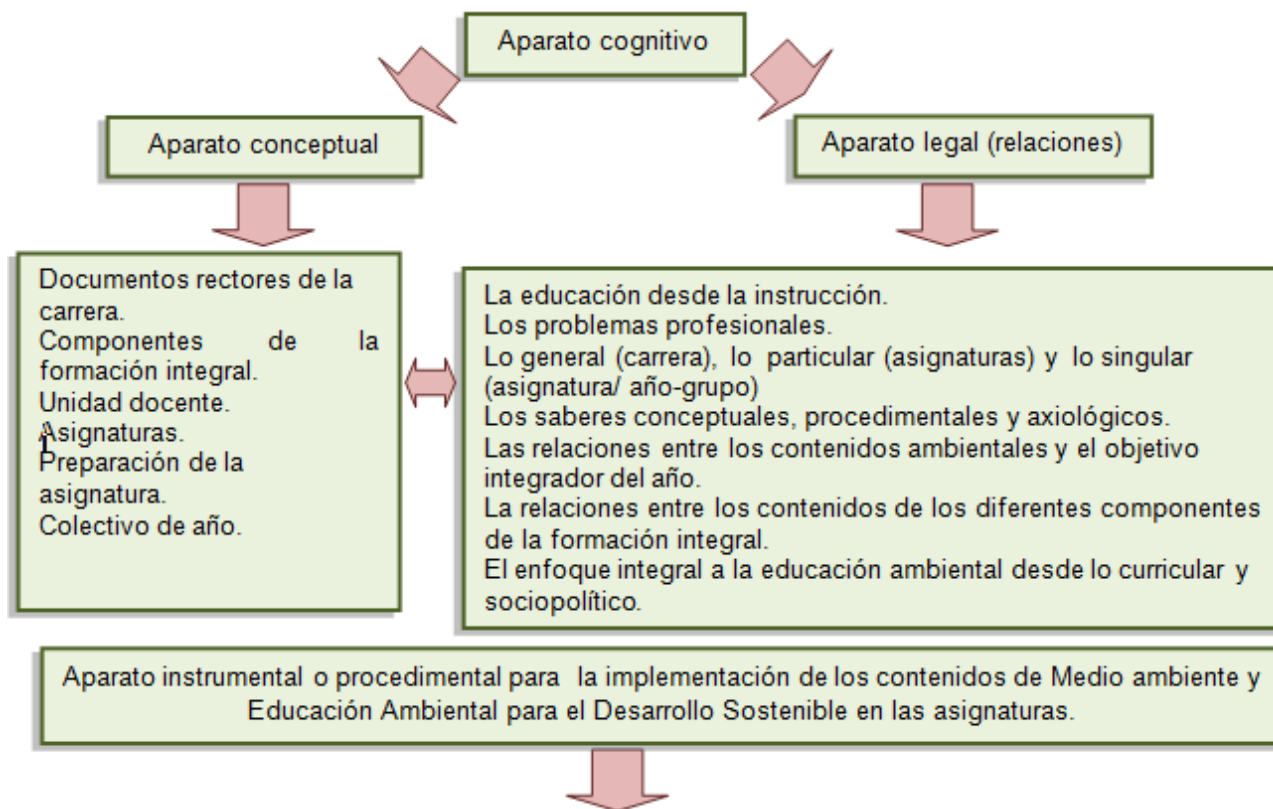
Aparato cognitivo

Aparato conceptual

Aparato legal (relaciones)

Documentos rectores de la carrera.
Componentes de la formación integral.
Unidad docente.
Asignaturas.
Preparación de la asignatura.
Colectivo de año.

La educación desde la instrucción.
Los problemas profesionales.
Lo general (carrera), lo particular (asignaturas) y lo singular (asignatura/ año-grupo)
Los saberes conceptuales, procedimentales y axiológicos.
Las relaciones entre los contenidos ambientales y el objetivo integrador del año.
La relaciones entre los contenidos de los diferentes componentes de la formación integral.
El enfoque integral a la educación ambiental desde lo curricular y sociopolítico.

Aparato instrumental o procedimental para la implementación de los contenidos de Medio ambiente y Educación Ambiental para el Desarrollo Sostenible en las asignaturas.